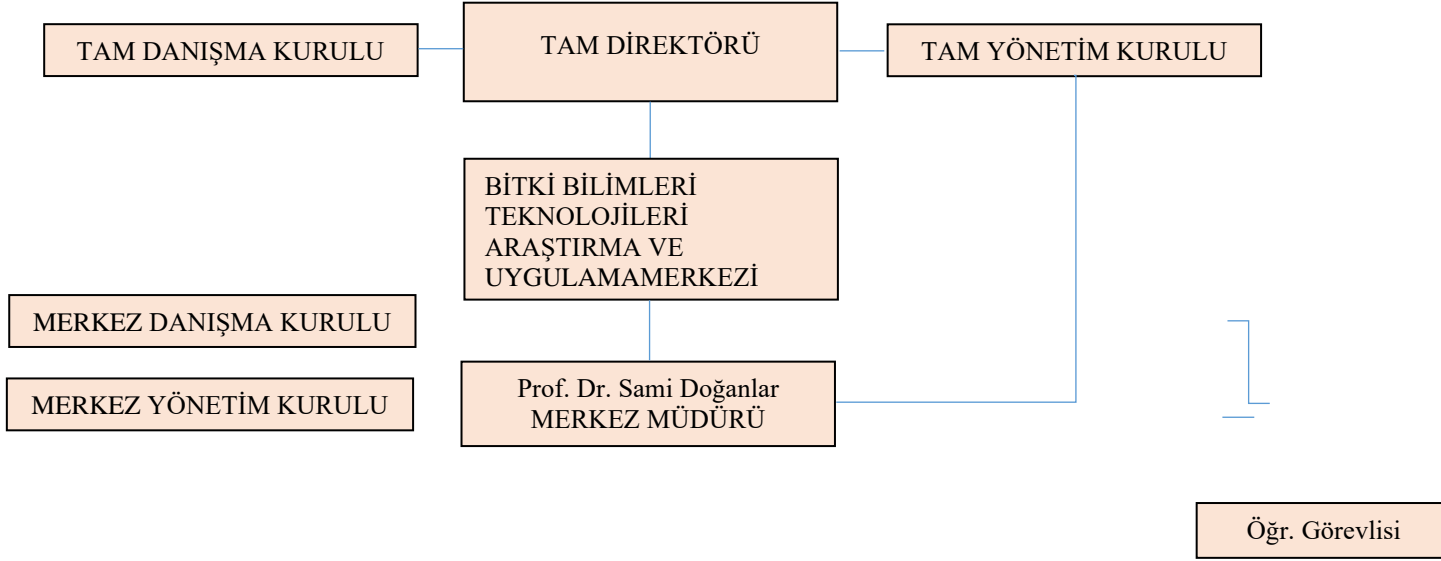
TAM DANIŞMA KURULU

TAM DİREKTÖRÜ

TAM YÖNETİM KURULU

BİTKİ BİLİMLERİ TEKNOLOJİLERİ ARAŞTIRMA VE UYGULAMAMERKEZİ

MERKEZ DANIŞMA KURULU

MERKEZ YÖNETİM KURULU

Prof. Dr. Sami Doğanlar
MERKEZ MÜDÜRÜ

Öğr. Görevlisi